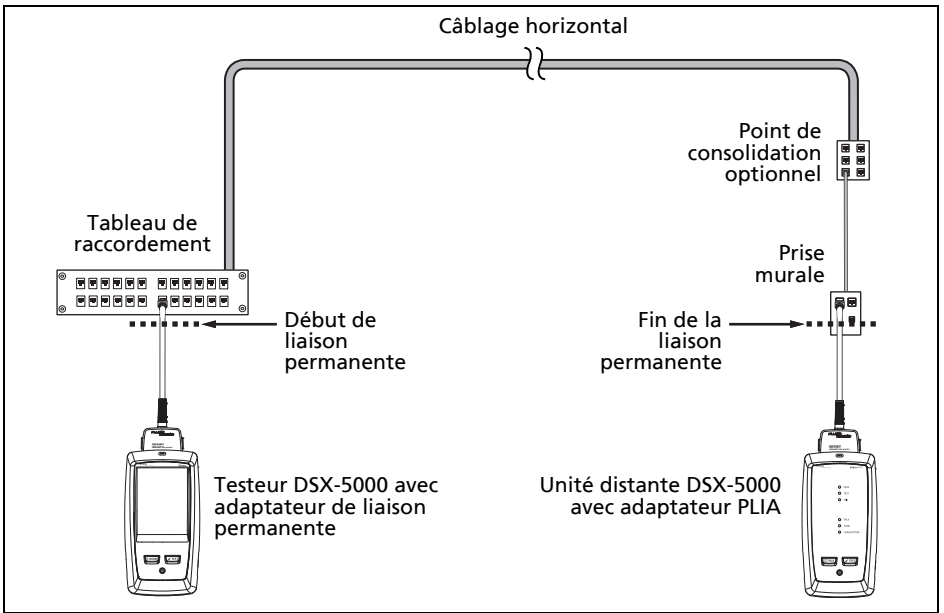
Câblage horizontal

Point de consolidation optionnel

Tableau de raccordement

Prise murale

Début de liaison permanente

Fin de la liaison permanente

Testeur DSX-5000 avec adaptateur de liaison permanente

Unité distante DSX-5000 avec adaptateur PLIA